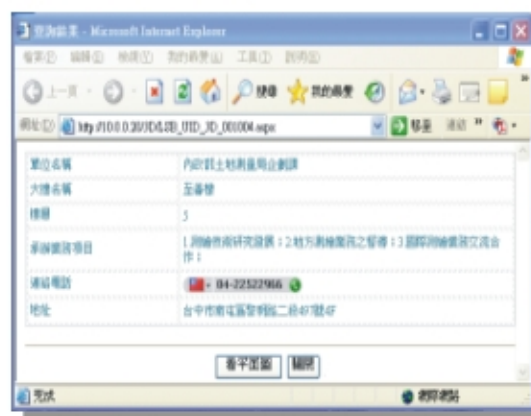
查詢結果 - Microsoft Internet Explorer

檔案(F) 編輯(E) 檢視(V) 我的最愛(A) 工具(T) 說明(H)

上一頁 搜尋 我的最愛

網址(D) http://10.0.0.30/JD&ZB_UID_JD_001004.aspx 移至 連結

| 單位名稱 | 內政部土地測量局企劃課 |
|---|---|
| 人員名稱 | 王春棻 |
| 樓層 | 3 |
| 承辦業務項目 | 1.測繪資訊研究發展;2.地方測繪業務之督導;3.國際測繪業務交流合作; |
| 連絡電話 | 04-22522966 |
| 地址 | 台中市南屯區黎明路二段497號4F |

查平面圖 關閉

完成 網際網路